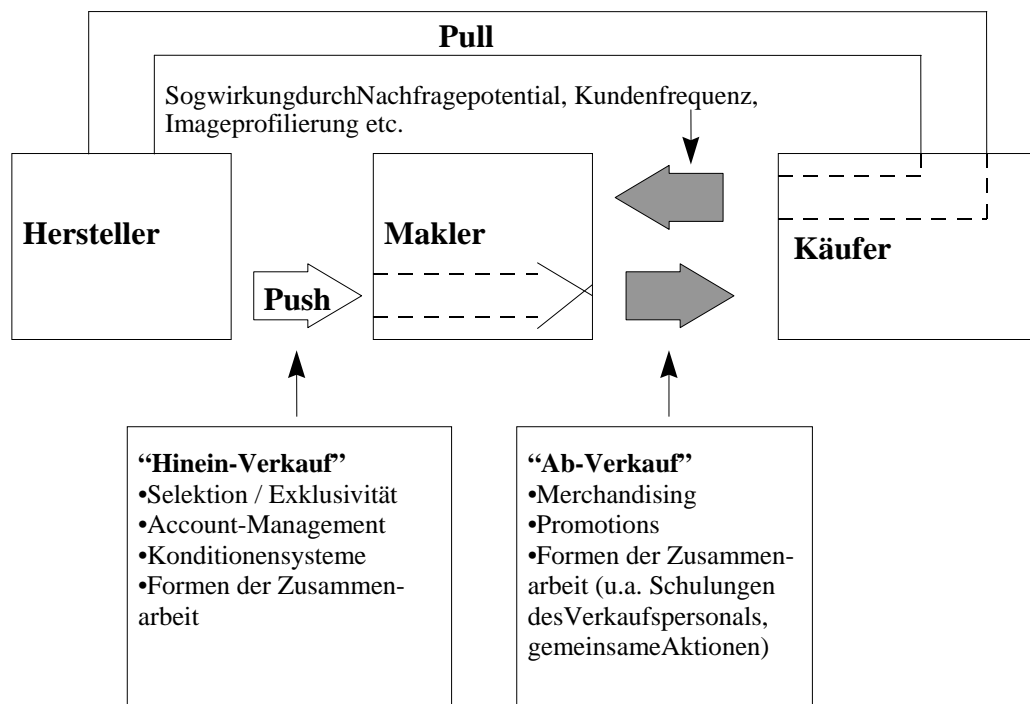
Pull

SogwirkungdurchNachfragepotential, Kundenfrequenz, Imageprofilierung etc.

Hersteller

Makler

Käufer

Push

"Hinein-Verkauf"
•Selektion / Exklusivität
•Account-Management
•Konditionensysteme
•Formen der Zusammenarbeit

"Ab-Verkauf"
•Merchandising
•Promotions
•Formen der Zusammenarbeit (u.a. Schulungen desVerkaufspersonals, gemeinsameAktionen)